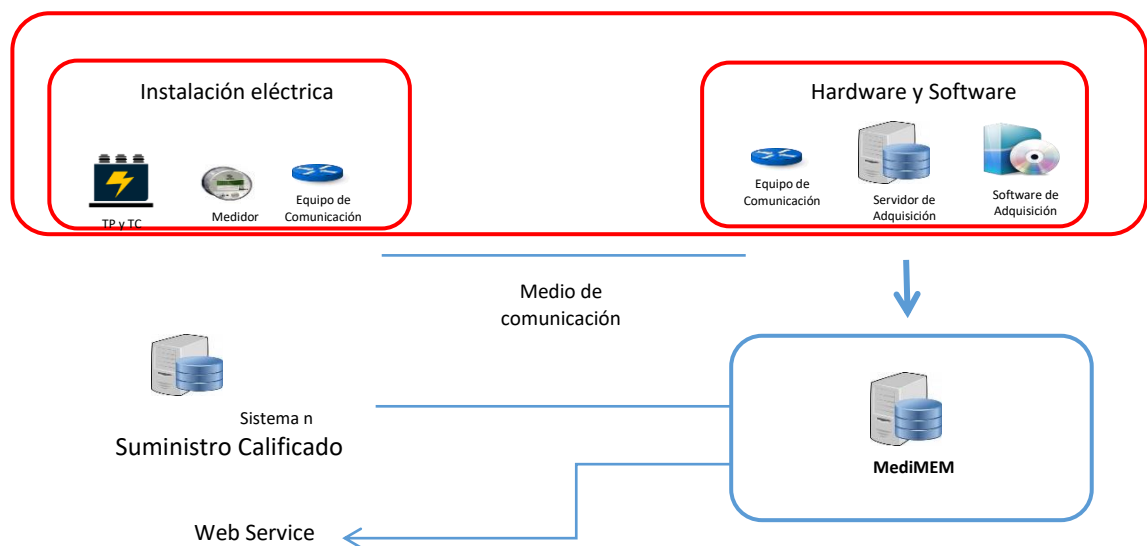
Instalación eléctrica

TP y TC

Medidor

Equipo de Comunicación

Hardware y Software

Equipo de Comunicación

Servidor de Adquisición

Software de Adquisición

Medio de comunicación

Sistema n

Suministro Calificado

MediMEM

Web Service